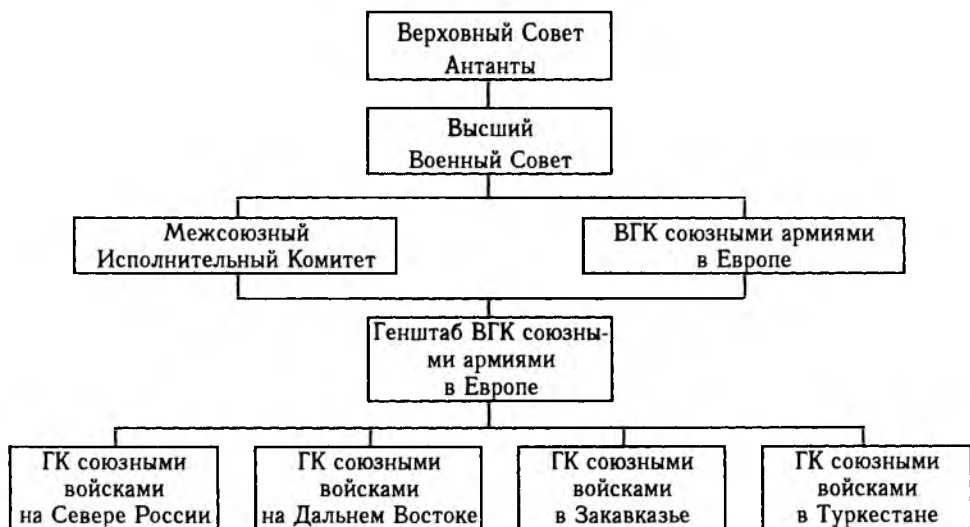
Верховный Совет Антанты

Высший Военный Совет

Межсоюзный Исполнительный Комитет

ВГК союзными армиями в Европе

Генштаб ВГК союзными армиями в Европе

ГК союзными войсками на Севере России

ГК союзными войсками на Дальнем Востоке

ГК союзными войсками в Закавказье

ГК союзными войсками в Туркестане